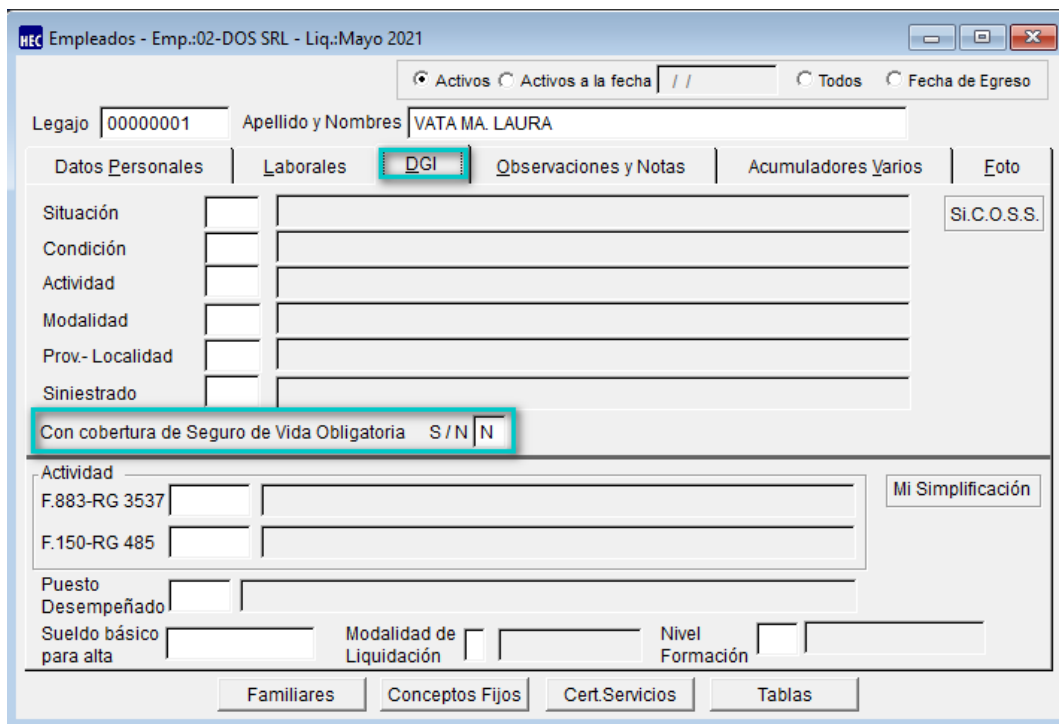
HEC Empleados - Emp.:02-DOS SRL - Liq.:Mayo 2021

Activos Activos a la fecha / / Todos Fecha de Egreso

Legajo 00000001 Apellido y Nombres VATA MA. LAURA

Datos Personales | Laborales | DGI | Observaciones y Notas | Acumuladores Varios | Foto

Situación
Condición
Actividad
Modalidad
Prov.- Localidad
Siniestrado

Si.C.O.S.S.

Con cobertura de Seguro de Vida Obligatoria S / N N

Actividad
F.883-RG 3537
F.150-RG 485

Mi Simplificación

Puesto Desempeñado

Sueldo básico para alta

Modalidad de Liquidación

Nivel Formación

Familiares | Conceptos Fijos | Cert.Servicios | Tablas